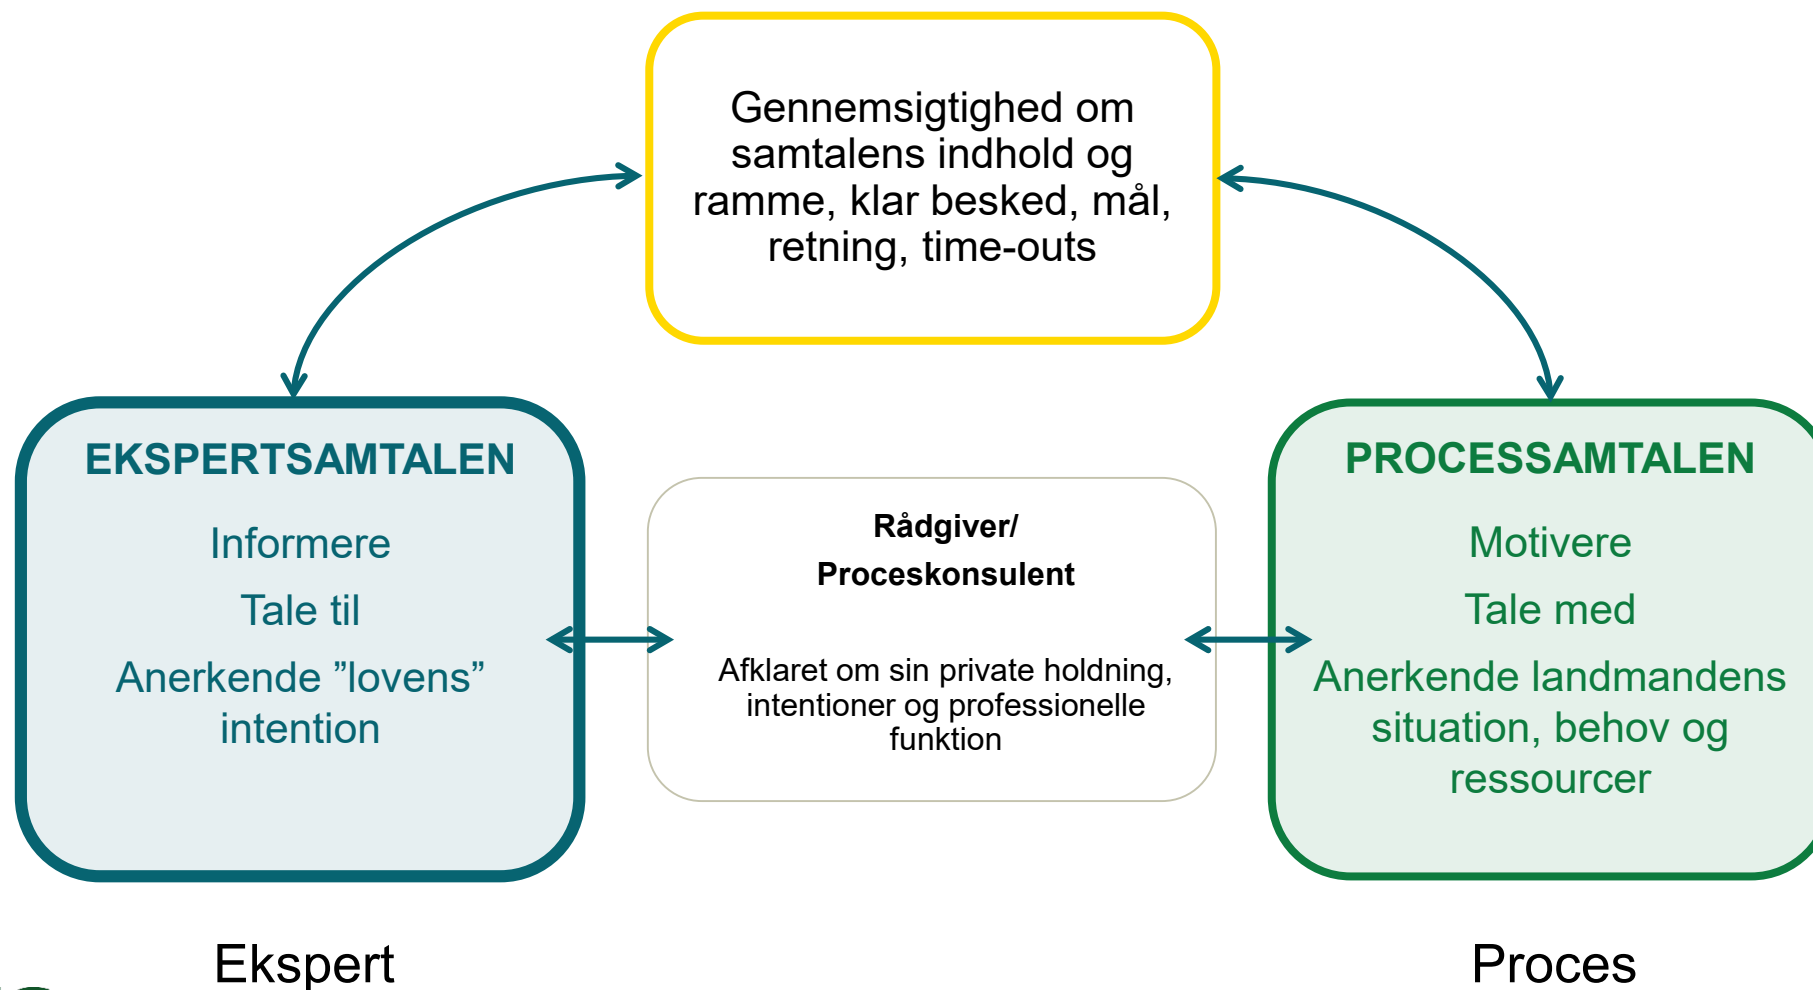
Gennemsigtighed om samtalens indhold og ramme, klar besked, mål, retning, time-outs

EKSPERTSAMTALEN

Informere

Tale til

Anerkende ”lovens” intention

Rådgiver/

Proceskonsulent

Afklaret om sin private holdning, intentioner og professionelle funktion

PROCESSAMTALEN

Motivere

Tale med

Anerkende landmandens situation, behov og ressourcer

Ekspert

Proces